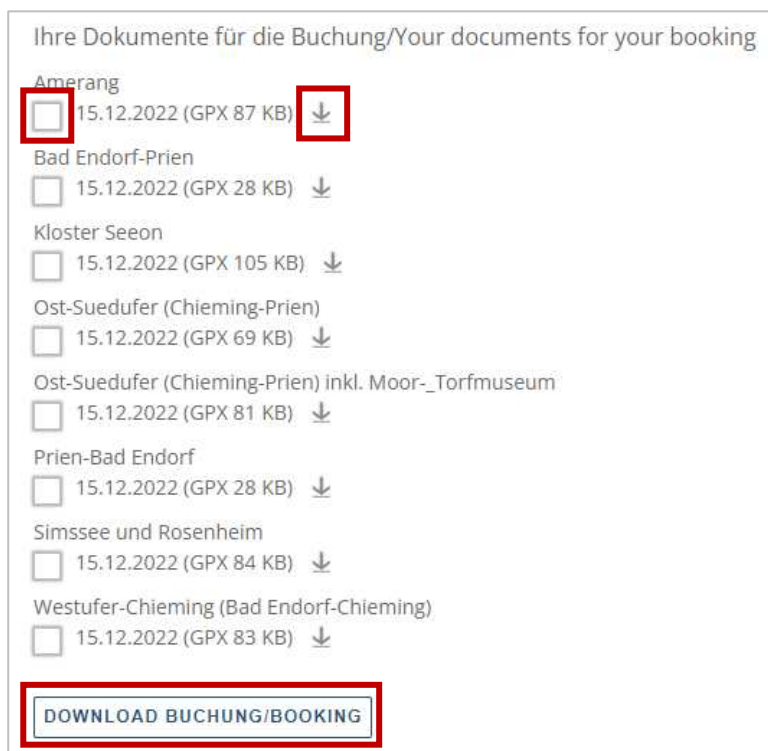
Ihre Dokumente für die Buchung/Your documents for your booking

Amerang
15.12.2022 (GPX 87 KB)

Bad Endorf-Prien
15.12.2022 (GPX 28 KB)

Kloster Seeon
15.12.2022 (GPX 105 KB)

Ost-Suedufer (Chieming-Prien)
15.12.2022 (GPX 69 KB)

Ost-Suedufer (Chieming-Prien) inkl. Moor-_Torfmuseum
15.12.2022 (GPX 81 KB)

Prien-Bad Endorf
15.12.2022 (GPX 28 KB)

Simssee und Rosenheim
15.12.2022 (GPX 84 KB)

Westufer-Chieming (Bad Endorf-Chieming)
15.12.2022 (GPX 83 KB)

DOWNLOAD BUCHUNG/BOOKING